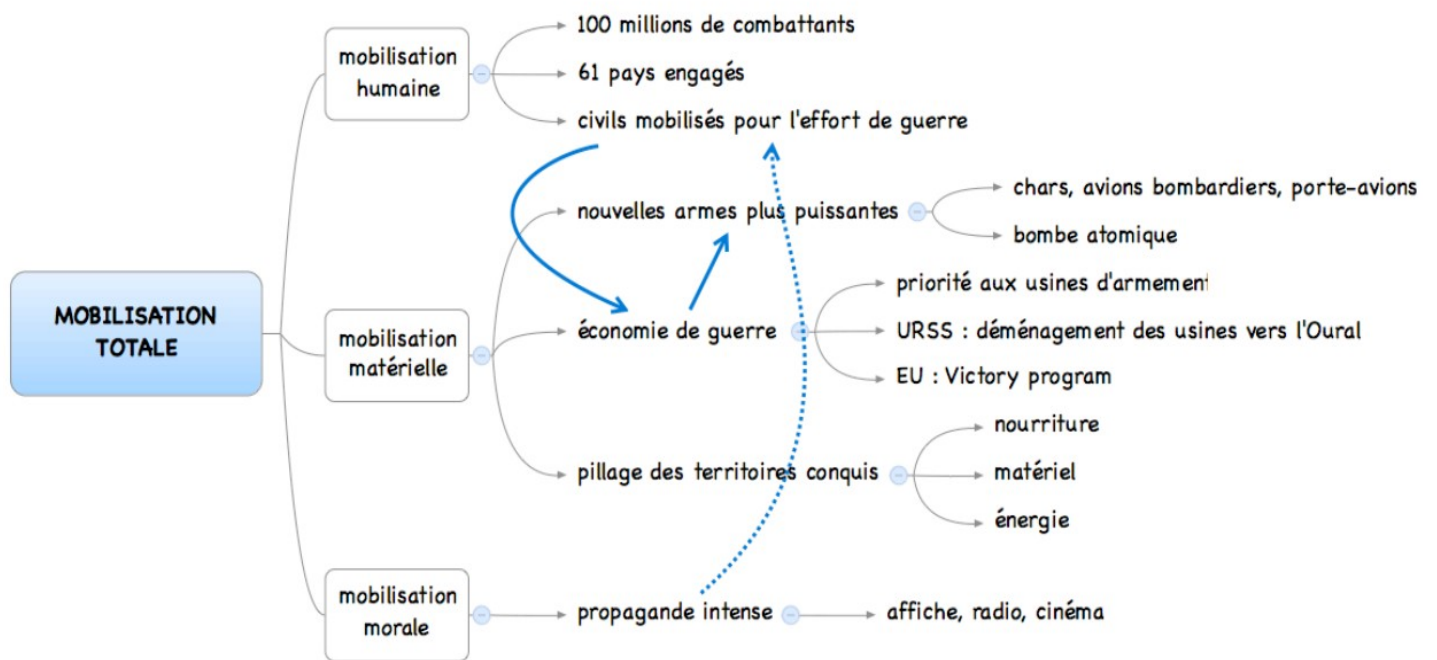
MOBILISATION TOTALE

mobilisation humaine

100 millions de combattants

61 pays engagés

civils mobilisés pour l'effort de guerre

mobilisation matérielle

nouvelles armes plus puissantes

chars, avions bombardiers, porte-avions

bombe atomique

économie de guerre

priorité aux usines d'armement

URSS : déménagement des usines vers l'Oural

EU : Victory program

pillage des territoires conquis

nourriture

matériel

énergie

mobilisation morale

propagande intense

affiche, radio, cinéma